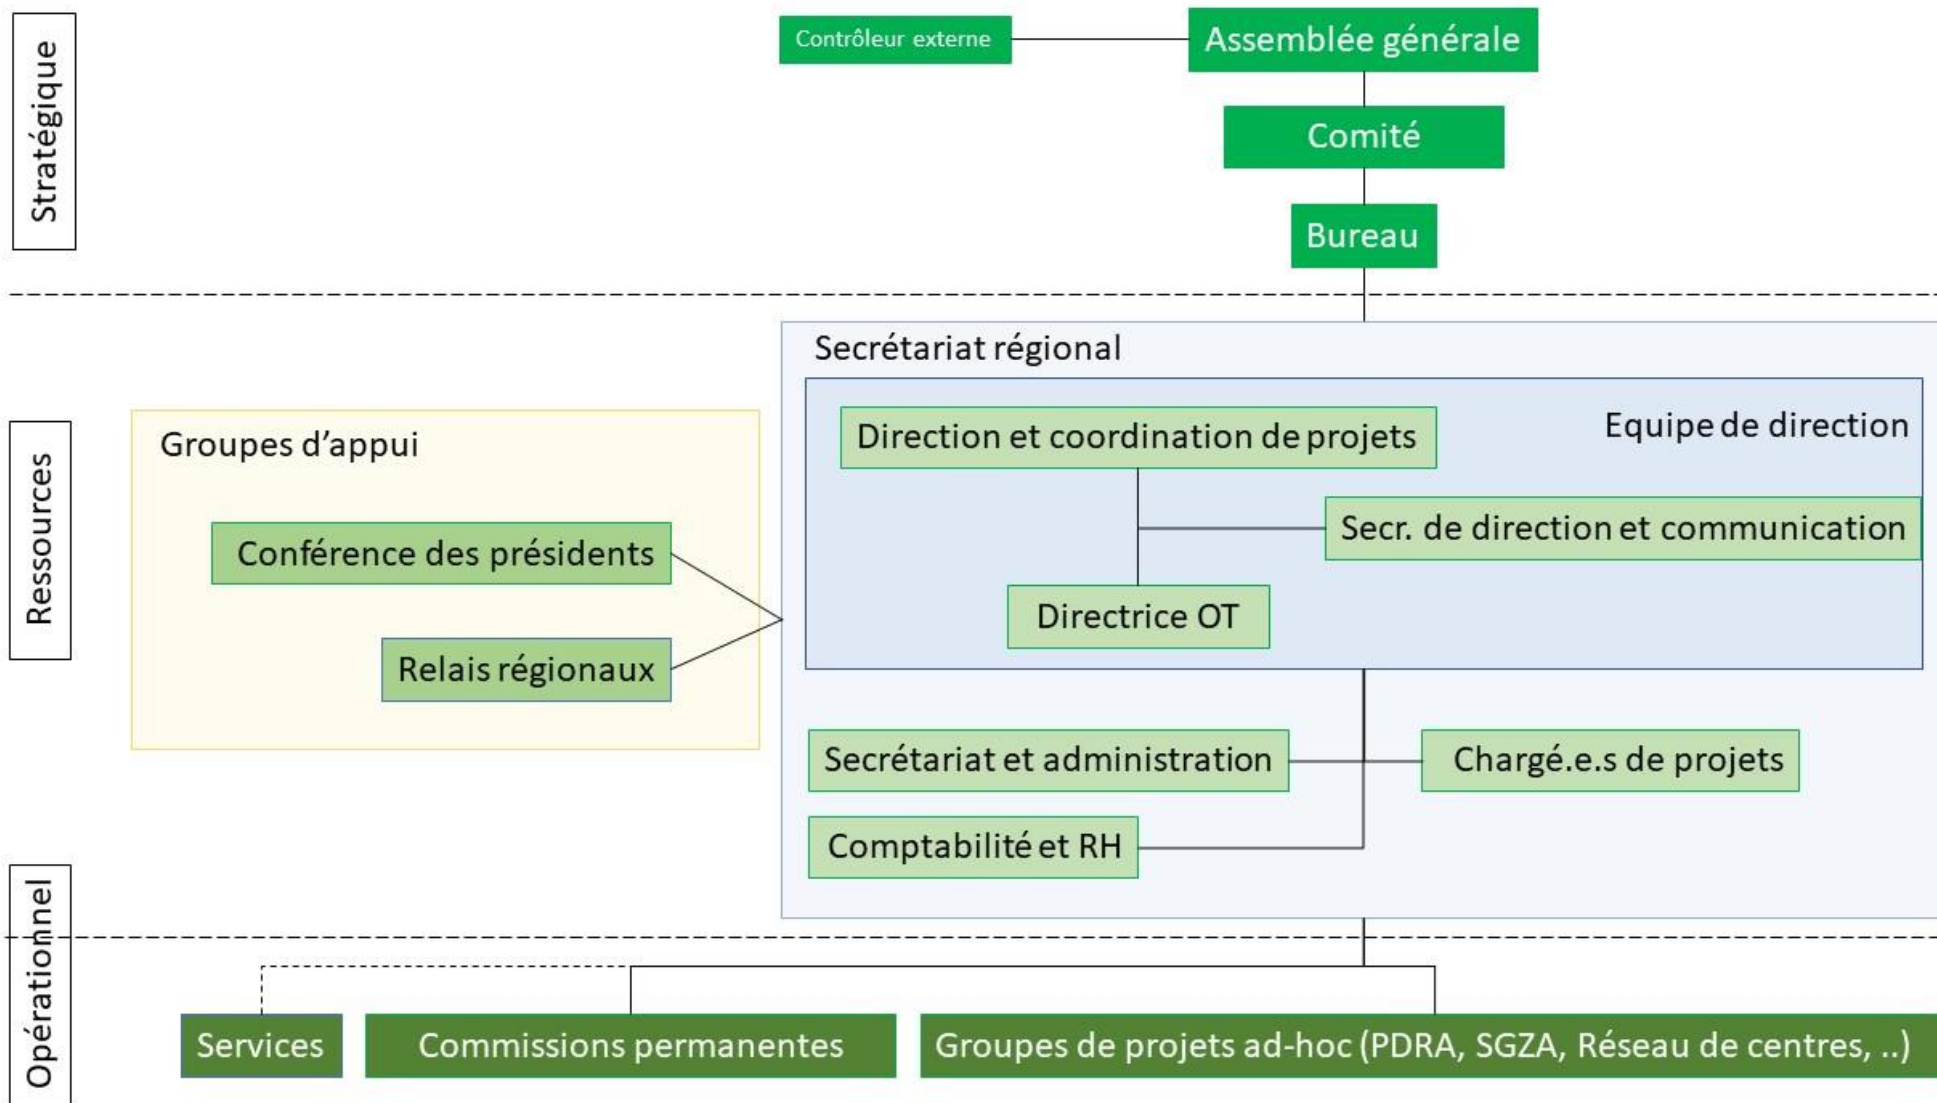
Stratégique

Contrôleur externe

Assemblée générale

Comité

Bureau

Ressources

Secrétariat régional

Groupes d'appui

Direction et coordination de projets

Equipe de direction

Secr. de direction et communication

Conférence des présidents

Directrice OT

Relais régionaux

Secrétariat et administration

Chargé.e.s de projets

Comptabilité et RH

Opérationnel

Services

Commissions permanentes

Groupes de projets ad-hoc (PDRA, SGZA, Réseau de centres, ..)